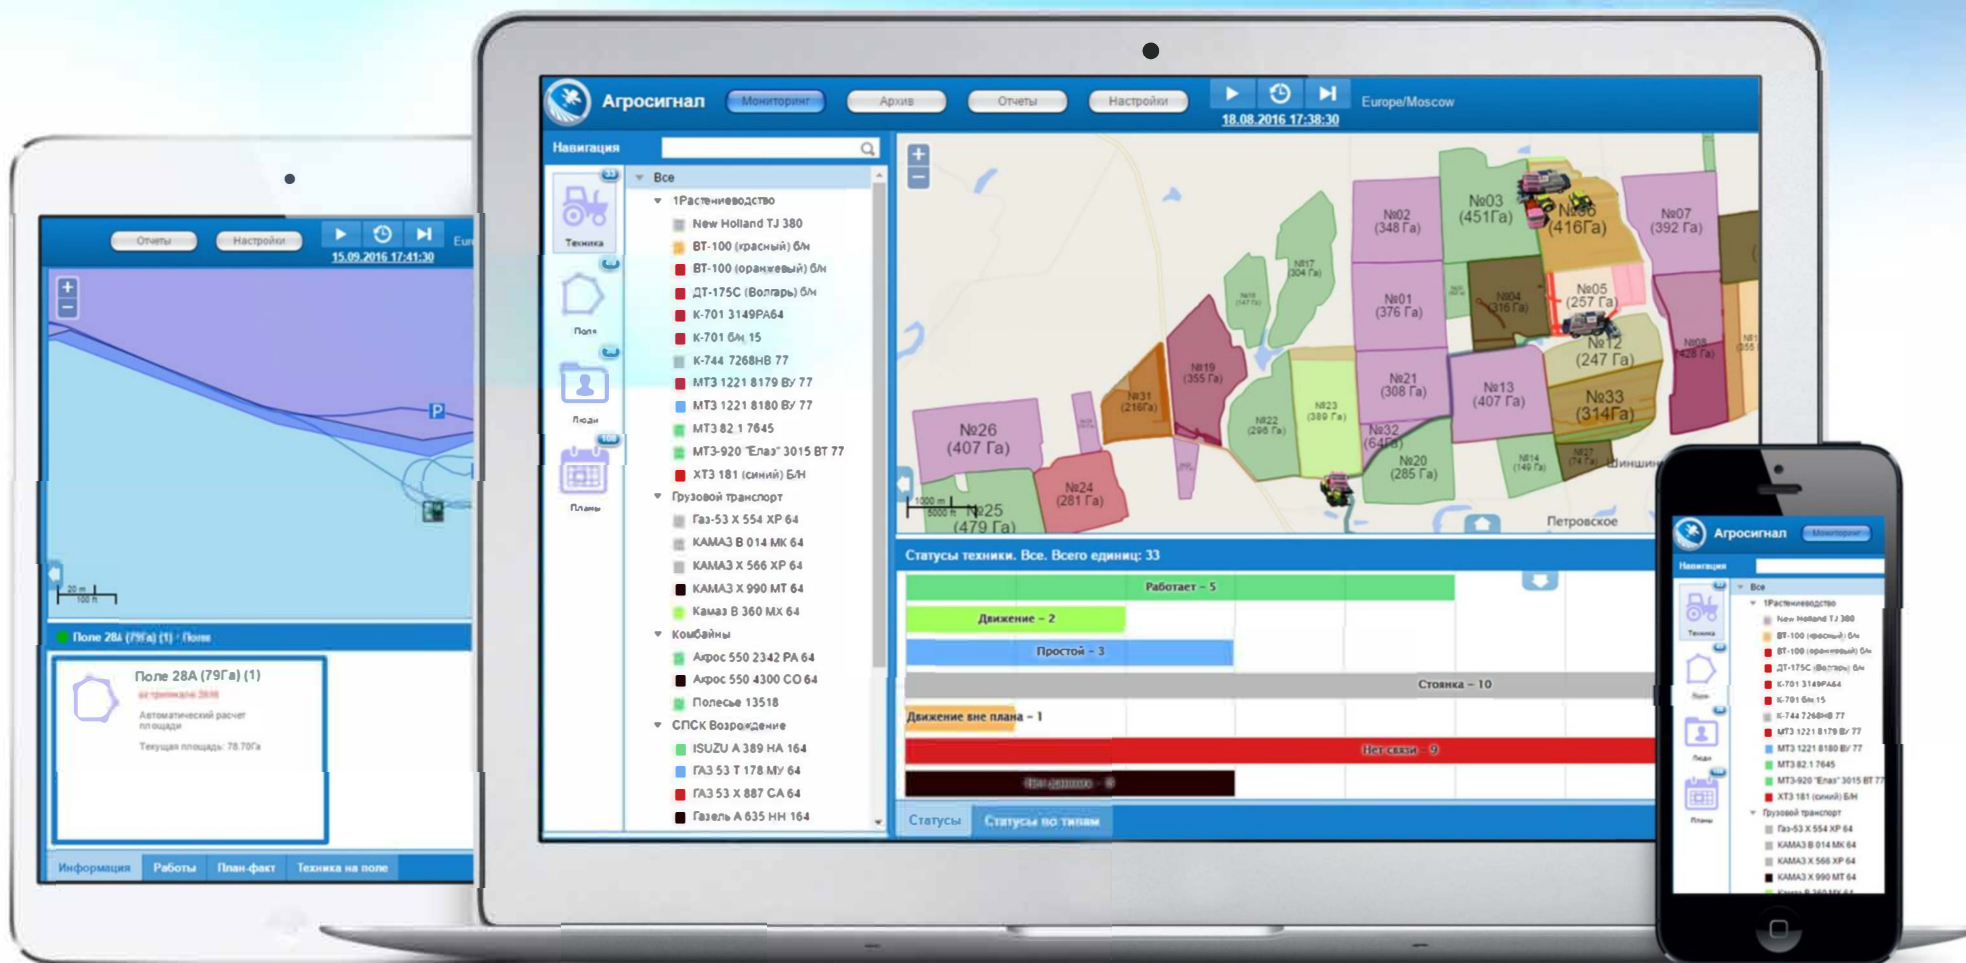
Отчеты Настройки
15.09.2016 17:41:30
Eur
+
−
P
20 m
100 ft
Поле 28А (79Га) (1) · Поле
Поле 28А (79Га) (1)
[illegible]
Автоматический расчет площади
Текущая площадь: 78.70Га
Информация Работы План-факт Техника на поле

Агросигнал
Мониторинг Архив Отчеты Настройки
18.08.2016 17:38:30
Europe/Moscow
Навигация
Техника
Поля
Люди
Планы
Все
1Растениеводство
New Holland TJ 380
ВТ-100 (красный) б/н
ВТ-100 (оранжевый) б/н
ДТ-175С (Волгарь) б/н
К-701 3149РА64
К-701 б/н 15
К-744 7268НВ 77
МТЗ 1221 8179 ВУ 77
МТЗ 1221 8180 ВУ 77
МТЗ 82.1 7645
МТЗ-920 "Елаз" 3015 ВТ 77
ХТЗ 181 (синий) Б/Н
Грузовой транспорт
Газ-53 Х 554 ХР 64
КАМАЗ В 014 МК 64
КАМАЗ Х 566 ХР 64
КАМАЗ Х 990 МТ 64
Камаз В 360 МХ 64
Комбайны
Акрос 550 2342 РА 64
Акрос 550 4300 СО 64
Полесье 13518
СПСК Возрождение
ISUZU А 389 НА 164
ГАЗ 53 Т 178 МУ 64
ГАЗ 53 Х 887 СА 64
Газель А 635 НН 164
№02 (348 Га)
№03 (451Га)
№06 (416Га)
№07 (392 Га)
№17 (304 Га)
№01 (376 Га)
№04 (316 Га)
№05 (257 Га)
№12 (247 Га)
№19 (355 Га)
№21 (308 Га)
№13 (407 Га)
№33 (314Га)
№31 (216Га)
№22 (296 Га)
№23 (389 Га)
№32 (64Га)
№26 (407 Га)
№20 (285 Га)
№14 (149 Га)
№24 (281 Га)
№25 (479 Га)
Шиншин
Петровское
1000 m
5000 ft
Статусы техники. Все. Всего единиц: 33
Работает – 5
Движение – 2
Простой – 3
Стоянка – 10
Движение вне плана – 1
Нет связи – 9
Нет данных – 3
Статусы Статусы по типам

Агросигнал Мониторинг
Навигация
Техника
Поля
Люди
Планы
Все
1Растениеводство
New Holland TJ 380
ВТ-100 (красный) б/н
ВТ-100 (оранжевый) б/н
ДТ-175С (Волгарь) б/н
К-701 3149РА64
К-701 б/н 15
К-744 7268НВ 77
МТЗ 1221 8179 ВУ 77
МТЗ 1221 8180 ВУ 77
МТЗ 82.1 7645
МТЗ-920 "Елаз" 3015 ВТ 77
ХТЗ 181 (синий) Б/Н
Грузовой транспорт
Газ-53 Х 554 ХР 64
КАМАЗ В 014 МК 64
КАМАЗ Х 566 ХР 64
КАМАЗ Х 990 МТ 64